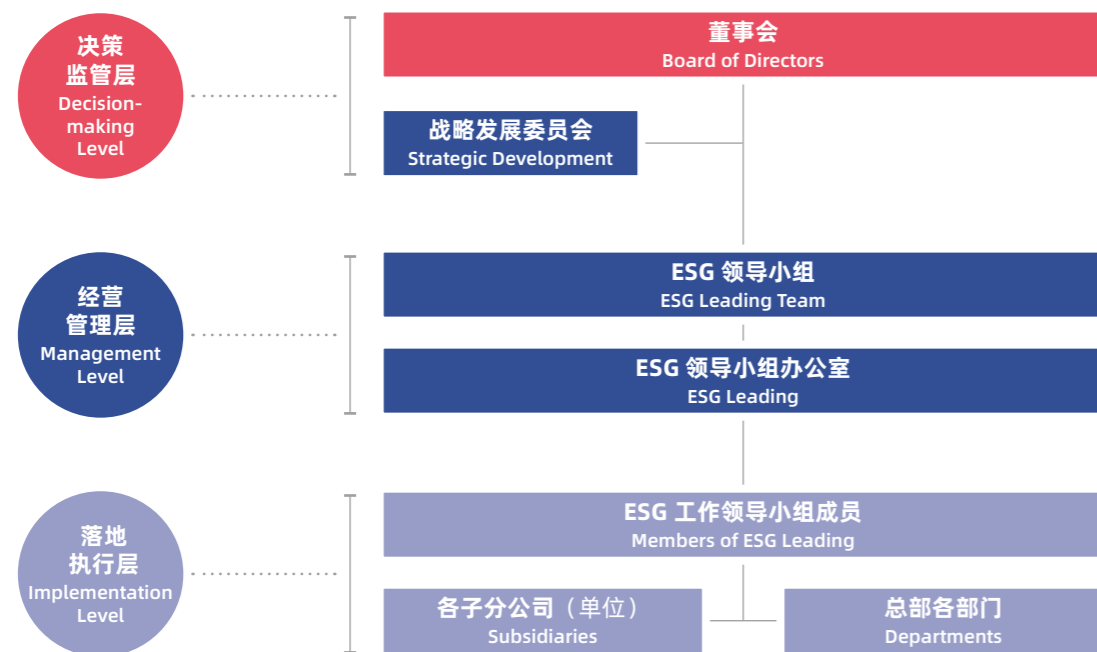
决策
监管层
Decision-making Level

董事会
Board of Directors

战略发展委员会
Strategic Development

经营
管理层
Management Level

ESG 领导小组
ESG Leading Team

ESG 领导小组办公室
ESG Leading

落地
执行层
Implementation Level

ESG 工作领导小组成员
Members of ESG Leading

各子分公司（单位）
Subsidiaries

总部各部门
Departments